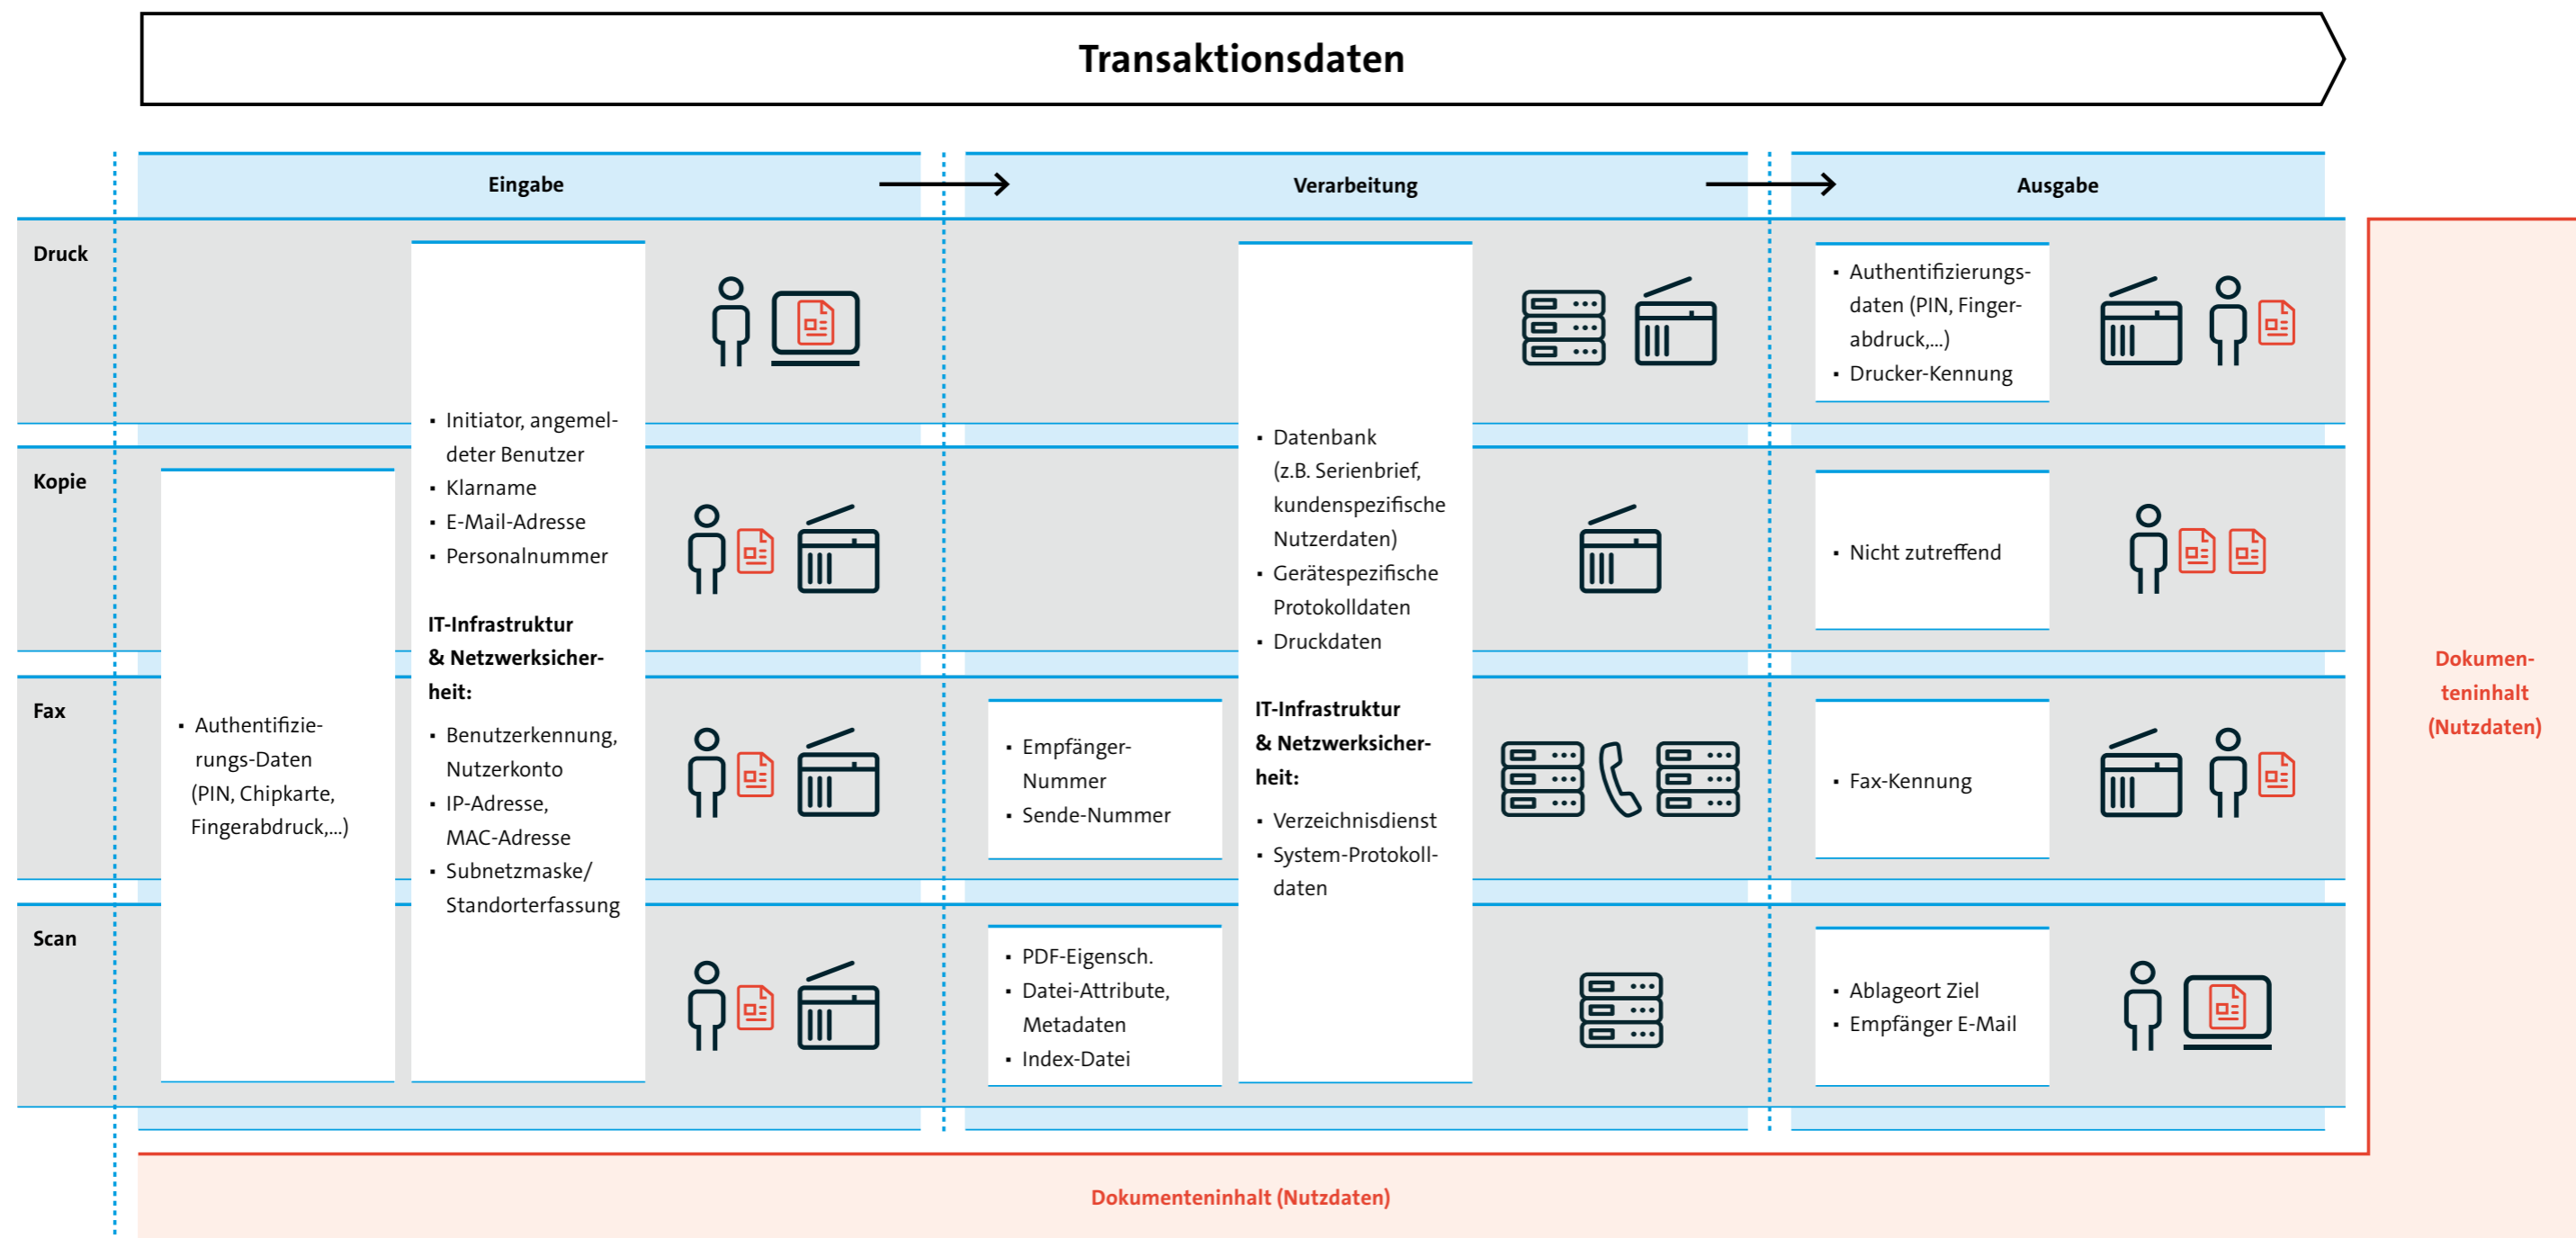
Transaktionsdaten

Eingabe

Verarbeitung

Ausgabe

Druck

Kopie

Fax

Scan

• Authentifizierungs-Daten (PIN, Chipkarte, Fingerabdruck,...)

• Initiator, angemeldeter Benutzer
• Klarname
• E-Mail-Adresse
• Personalnummer

IT-Infrastruktur & Netzwerksicherheit:

• Benutzerkennung, Nutzerkonto
• IP-Adresse, MAC-Adresse
• Subnetzmaske/ Standorterfassung

• Empfänger-Nummer
• Sende-Nummer

• PDF-Eigensch.
• Datei-Attribute, Metadaten
• Index-Datei

• Datenbank (z.B. Serienbrief, kundenspezifische Nutzerdaten)
• Gerätespezifische Protokolldaten
• Druckdaten

IT-Infrastruktur & Netzwerksicherheit:

• Verzeichnisdienst
• System-Protokolldaten

• Authentifizierungsdaten (PIN, Fingerabdruck,...)
• Drucker-Kennung

• Nicht zutreffend

• Fax-Kennung

• Ablageort Ziel
• Empfänger E-Mail

Dokumenteninhalt (Nutzdaten)

Dokumenteninhalt (Nutzdaten)